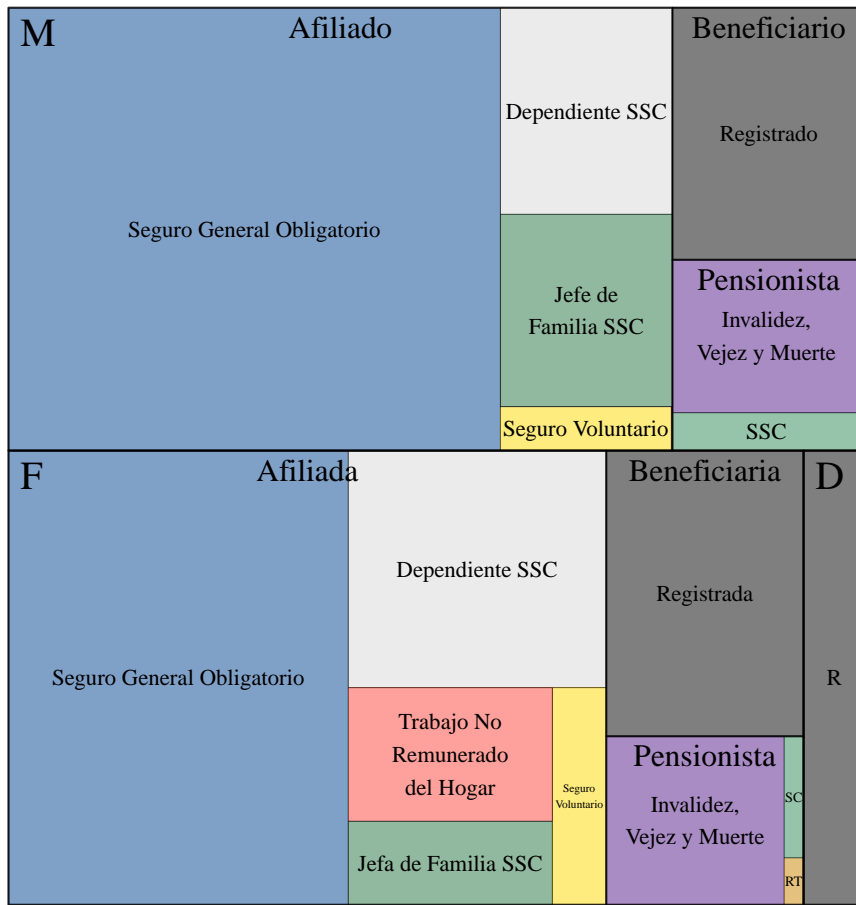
M

Afiliado

Seguro General Obligatorio

Dependiente SSC

Jefe de Familia SSC

Seguro Voluntario

Beneficiario

Registrado

Pensionista

Invalidez, Vejez y Muerte

SSC

F

Afiliada

Seguro General Obligatorio

Dependiente SSC

Trabajo No Remunerado del Hogar

Seguro Voluntario

Jefa de Familia SSC

Beneficiaria

Registrada

Pensionista

Invalidez, Vejez y Muerte

SC

RT

D

R